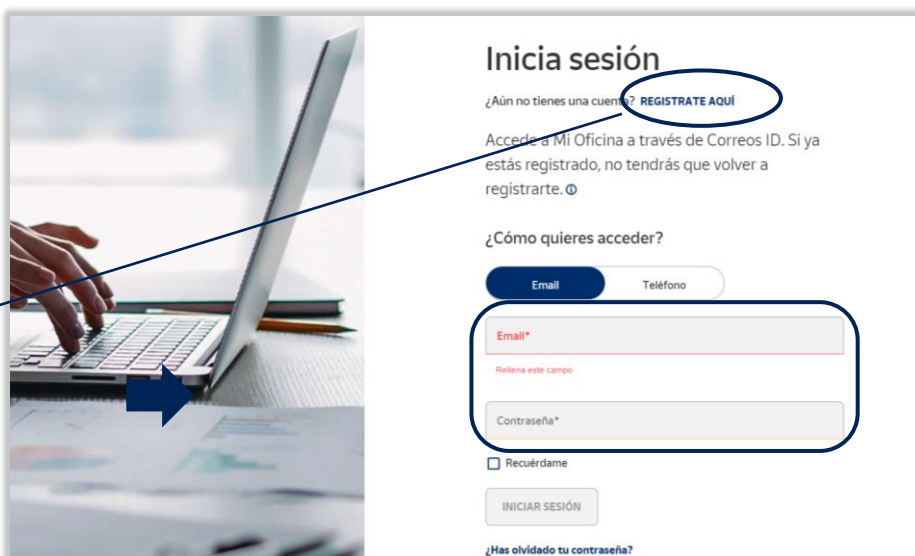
Inicia sesión

¿Aún no tienes una cuenta? REGISTRATE AQUÍ

Accede a Mi Oficina a través de Correos ID. Si ya estás registrado, no tendrás que volver a registrarte.

¿Cómo quieres acceder?

Email

Teléfono

Email*

Rellena este campo

Contraseña*

Recuérdame

INICIAR SESIÓN

¿Has olvidado tu contraseña?